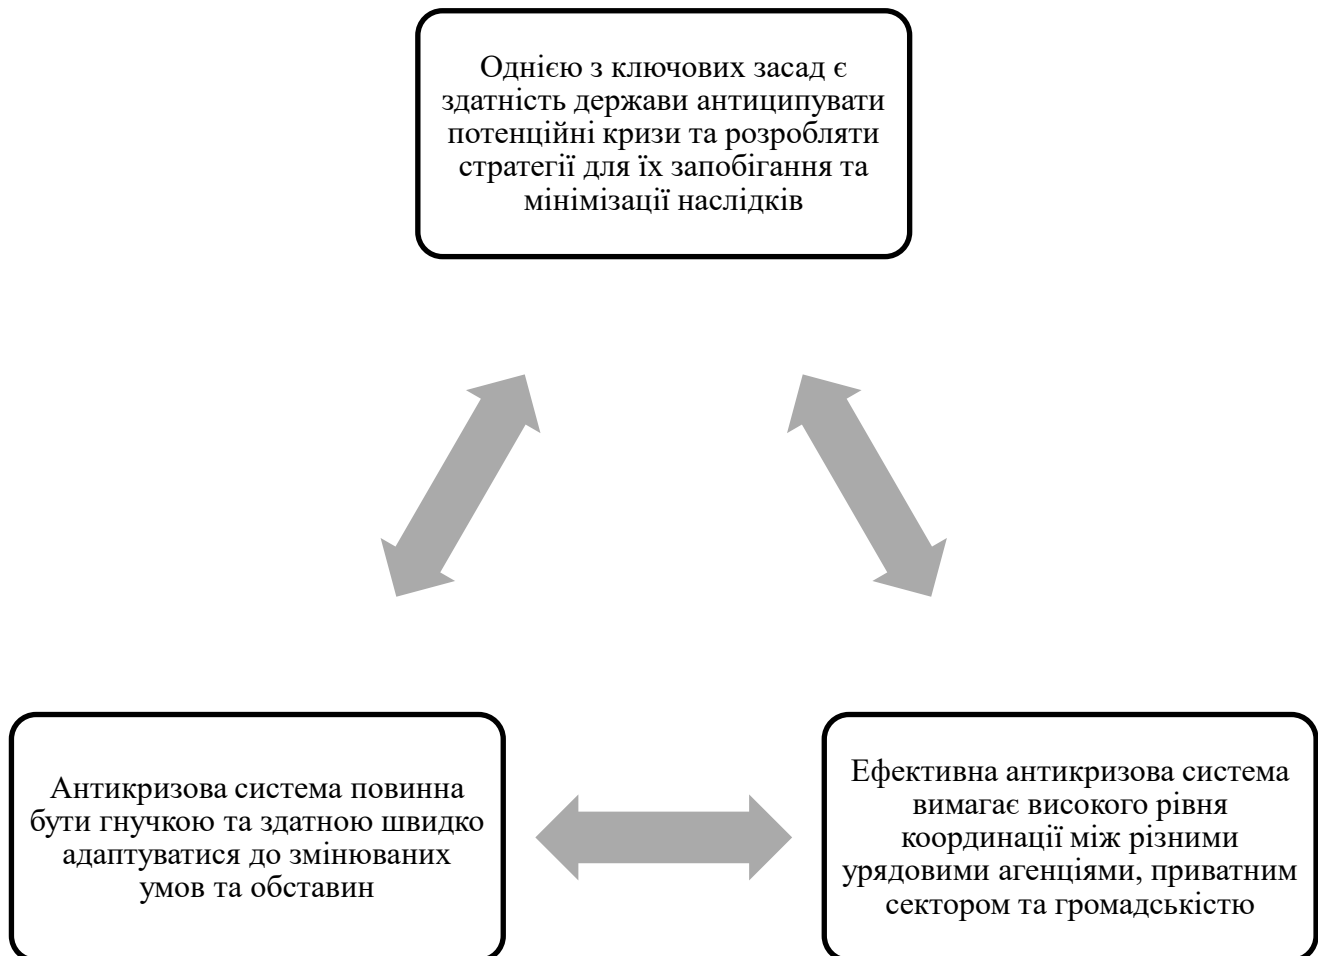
Однією з ключових засад є здатність держави антиципувати потенційні кризи та розробляти стратегії для їх запобігання та мінімізації наслідків

Антикризова система повинна бути гнучкою та здатною швидко адаптуватися до змінюваних умов та обставин

Ефективна антикризова система вимагає високого рівня координації між різними урядовими агенціями, приватним сектором та громадськістю